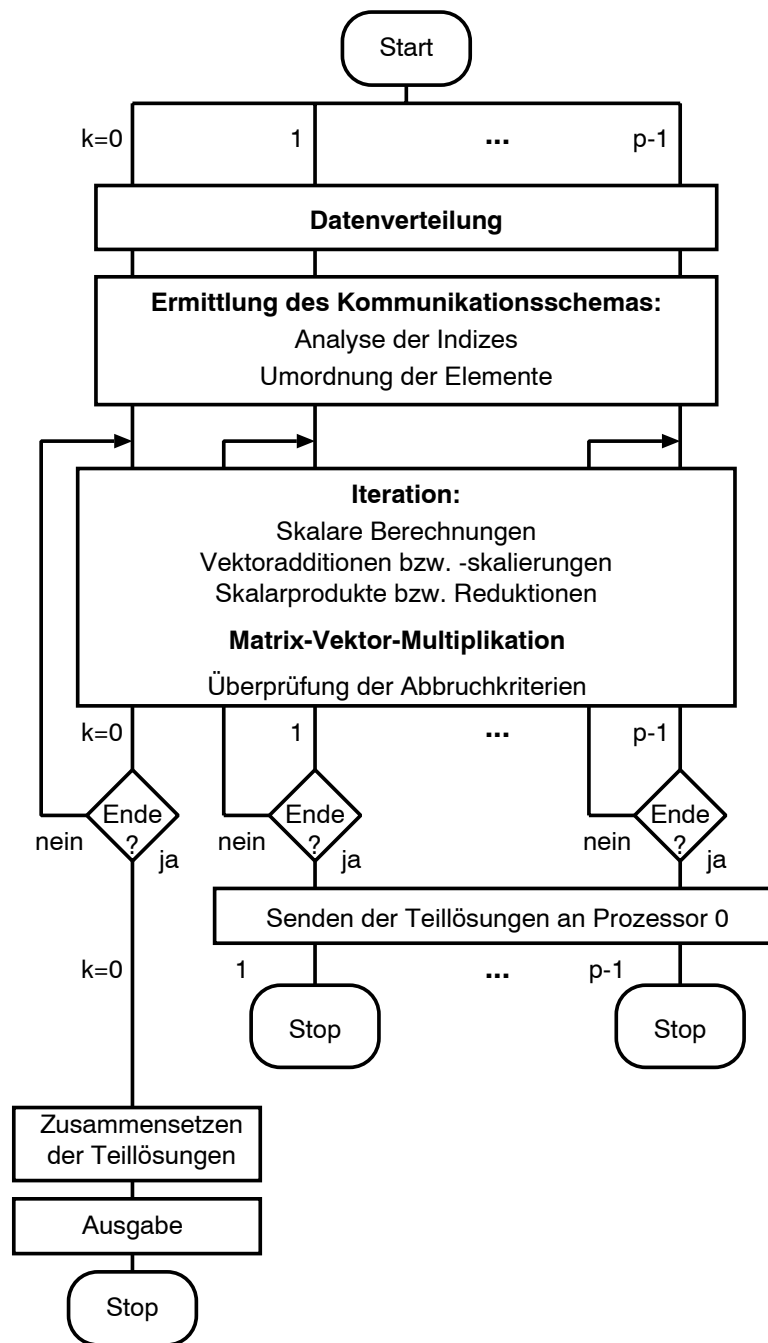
Start

k=0
1
...
p-1

Datenverteilung

Ermittlung des Kommunikationsschemas:
Analyse der Indizes
Umordnung der Elemente

Iteration:
Skalare Berechnungen
Vektoradditionen bzw. -skalierungen
Skalarprodukte bzw. Reduktionen

Matrix-Vektor-Multiplikation

Überprüfung der Abbruchkriterien

k=0
1
...
p-1

Ende ?
nein
ja

Ende ?
nein
ja

Ende ?
nein
ja

Senden der Teillösungen an Prozessor 0

k=0
1
...
p-1

Stop

Stop

Zusammensetzen der Teillösungen

Ausgabe

Stop